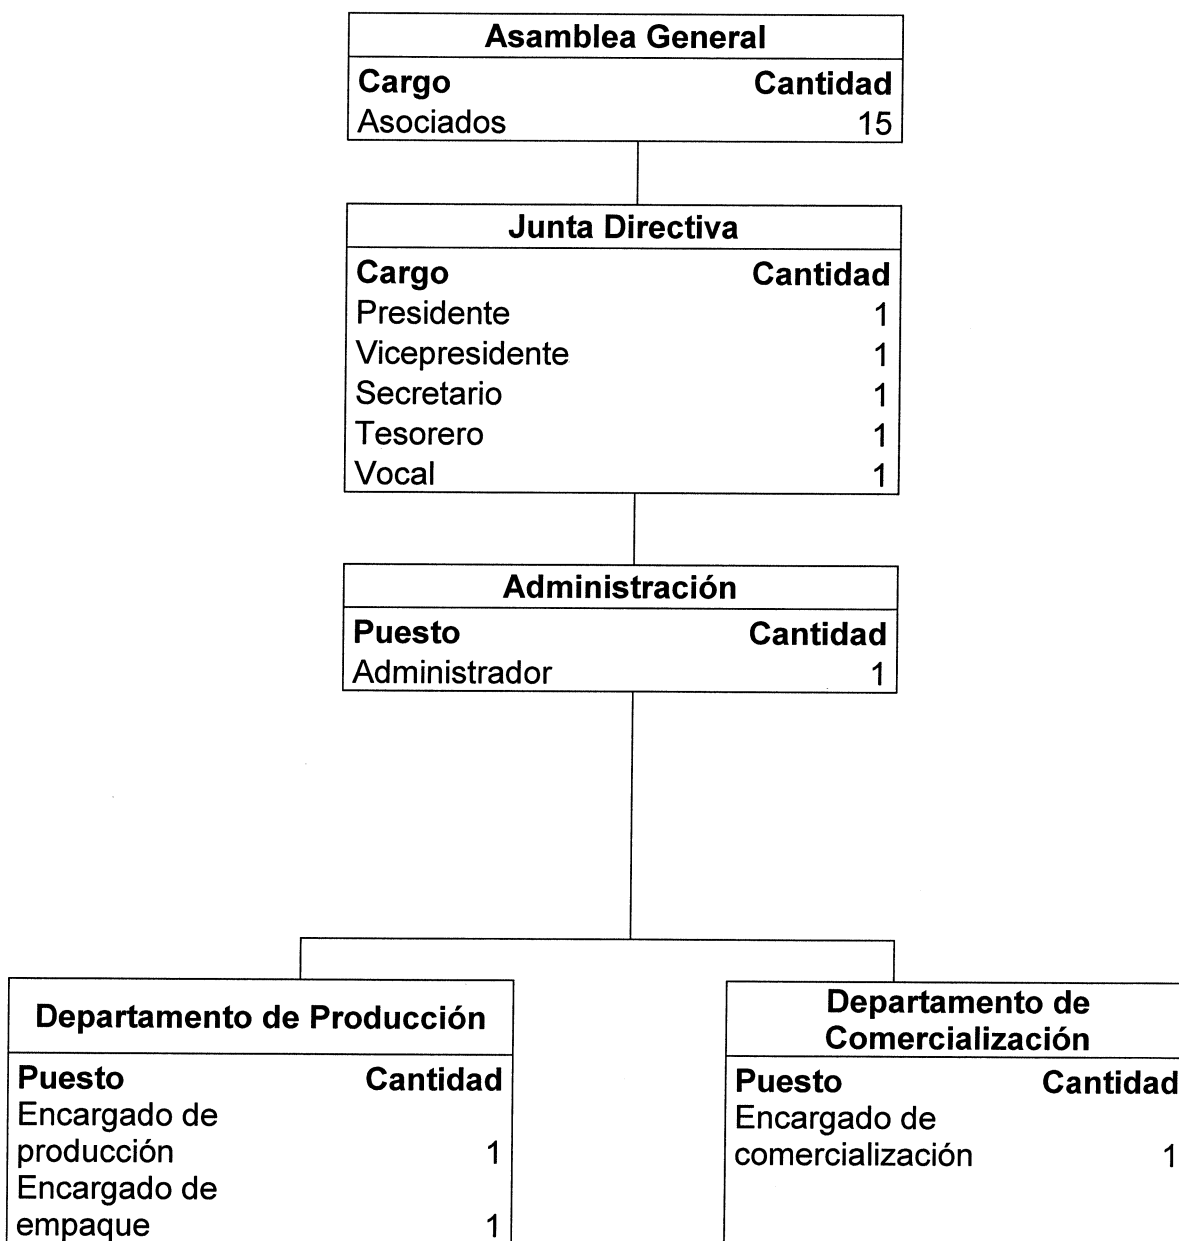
Asamblea General

| Cargo | Cantidad |
|---|---|
| Asociados | 15 |

Junta Directiva

| Cargo | Cantidad |
|---|---|
| Presidente | 1 |
| Vicepresidente | 1 |
| Secretario | 1 |
| Tesorero | 1 |
| Vocal | 1 |

Administración

| Puesto | Cantidad |
|---|---|
| Administrador | 1 |

Departamento de Producción

| Puesto | Cantidad |
|---|---|
| Encargado de producción | 1 |
| Encargado de empaque | 1 |

Departamento de Comercialización

| Puesto | Cantidad |
|---|---|
| Encargado de comercialización | 1 |